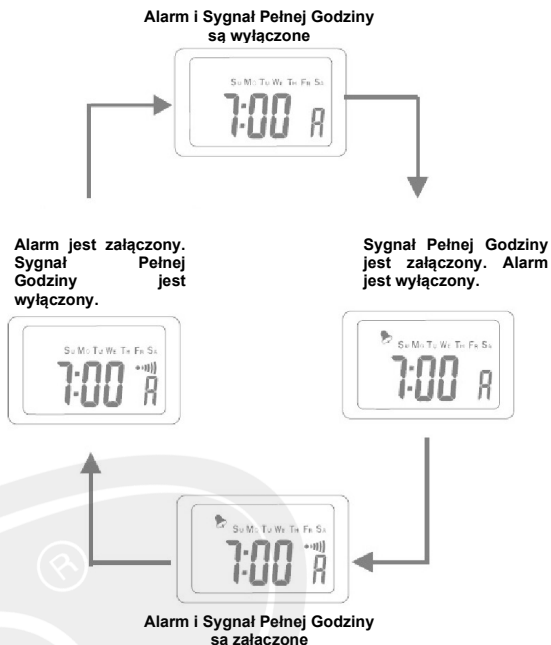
Alarm i Sygnał Pełnej Godziny są wyłączone

Su Mo Tu We Th Fr Sa
7:00 A

Alarm jest załączony. Sygnał Pełnej Godziny jest wyłączony.

Su Mo Tu We Th Fr Sa
7:00 A

Sygnał Pełnej Godziny jest załączony. Alarm jest wyłączony.

Su Mo Tu We Th Fr Sa
7:00 A

Su Mo Tu We Th Fr Sa
7:00 A

Alarm i Sygnał Pełnej Godziny sa załaczone